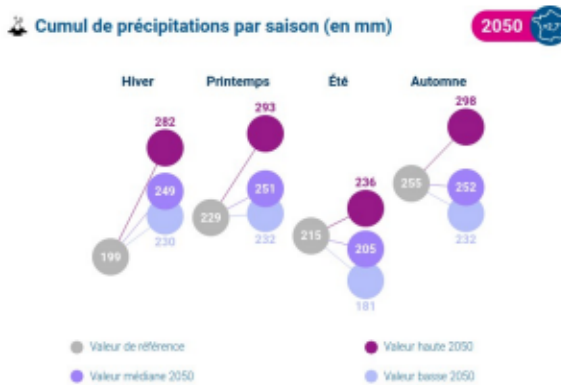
Cumul de précipitations par saison (en mm)

2050 +2,7

Hiver
282
249
230
199

Printemps
293
251
229
232

Été
236
215
205
181

Automne
298
255
252
232

Valeur de référence
Valeur haute 2050
Valeur médiane 2050
Valeur basse 2050